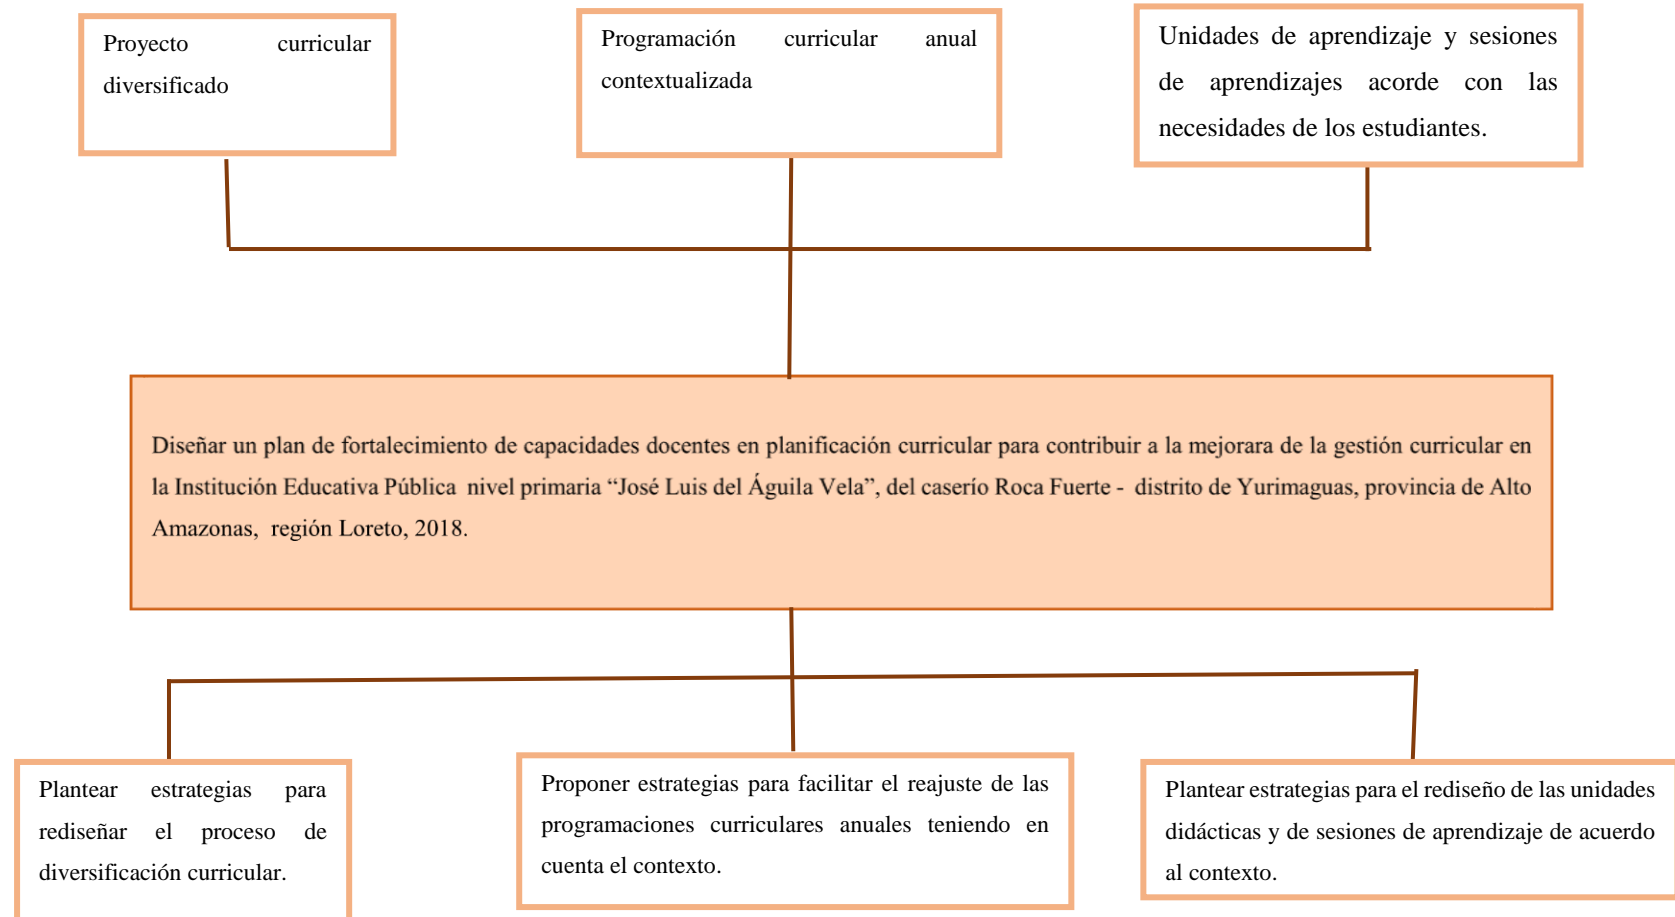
Proyecto curricular diversificado

Programación curricular anual contextualizada

Unidades de aprendizaje y sesiones de aprendizajes acorde con las necesidades de los estudiantes.

Diseñar un plan de fortalecimiento de capacidades docentes en planificación curricular para contribuir a la mejorara de la gestión curricular en la Institución Educativa Pública nivel primaria “José Luis del Águila Vela”, del caserío Roca Fuerte - distrito de Yurimaguas, provincia de Alto Amazonas, región Loreto, 2018.

Plantear estrategias para rediseñar el proceso de diversificación curricular.

Proponer estrategias para facilitar el reajuste de las programaciones curriculares anuales teniendo en cuenta el contexto.

Plantear estrategias para el rediseño de las unidades didácticas y de sesiones de aprendizaje de acuerdo al contexto.